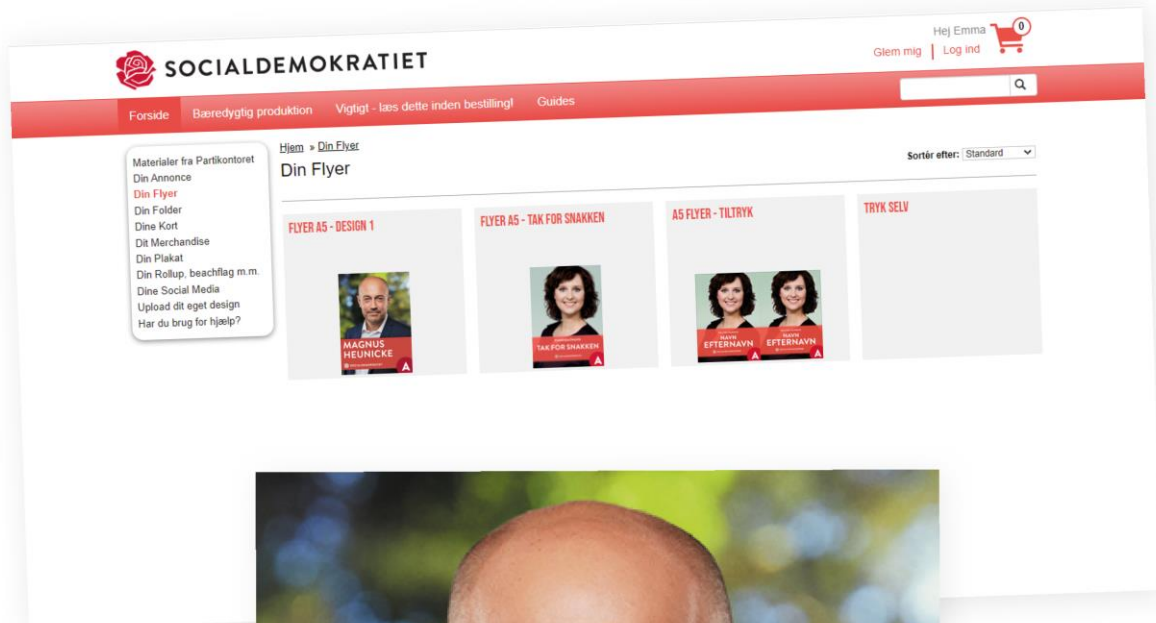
SOCIALDEMOKRATIET

Hej Emma
0
Glem mig | Log ind

Forside Bæredygtig produktion Vigtigt - læs dette inden bestilling! Guides

Materialer fra Partikontoret
Din Annonce
Din Flyer
Din Folder
Dine Kort
Dit Merchandise
Din Plakat
Din Rollup, beachflag m.m.
Dine Social Media
Upload dit eget design
Har du brug for hjælp?

Hjem » Din Flyer
Din Flyer

Sortér efter: Standard

FLYER A5 - DESIGN 1
MAGNUS HEUNICKE
A

FLYER A5 - TAK FOR SNAKKEN
TAK FOR SNAKKEN
A

A5 FLYER - TILTRYK
NAVN EFTERNAVN
A
NAVN EFTERNAVN
A

TRYK SELV